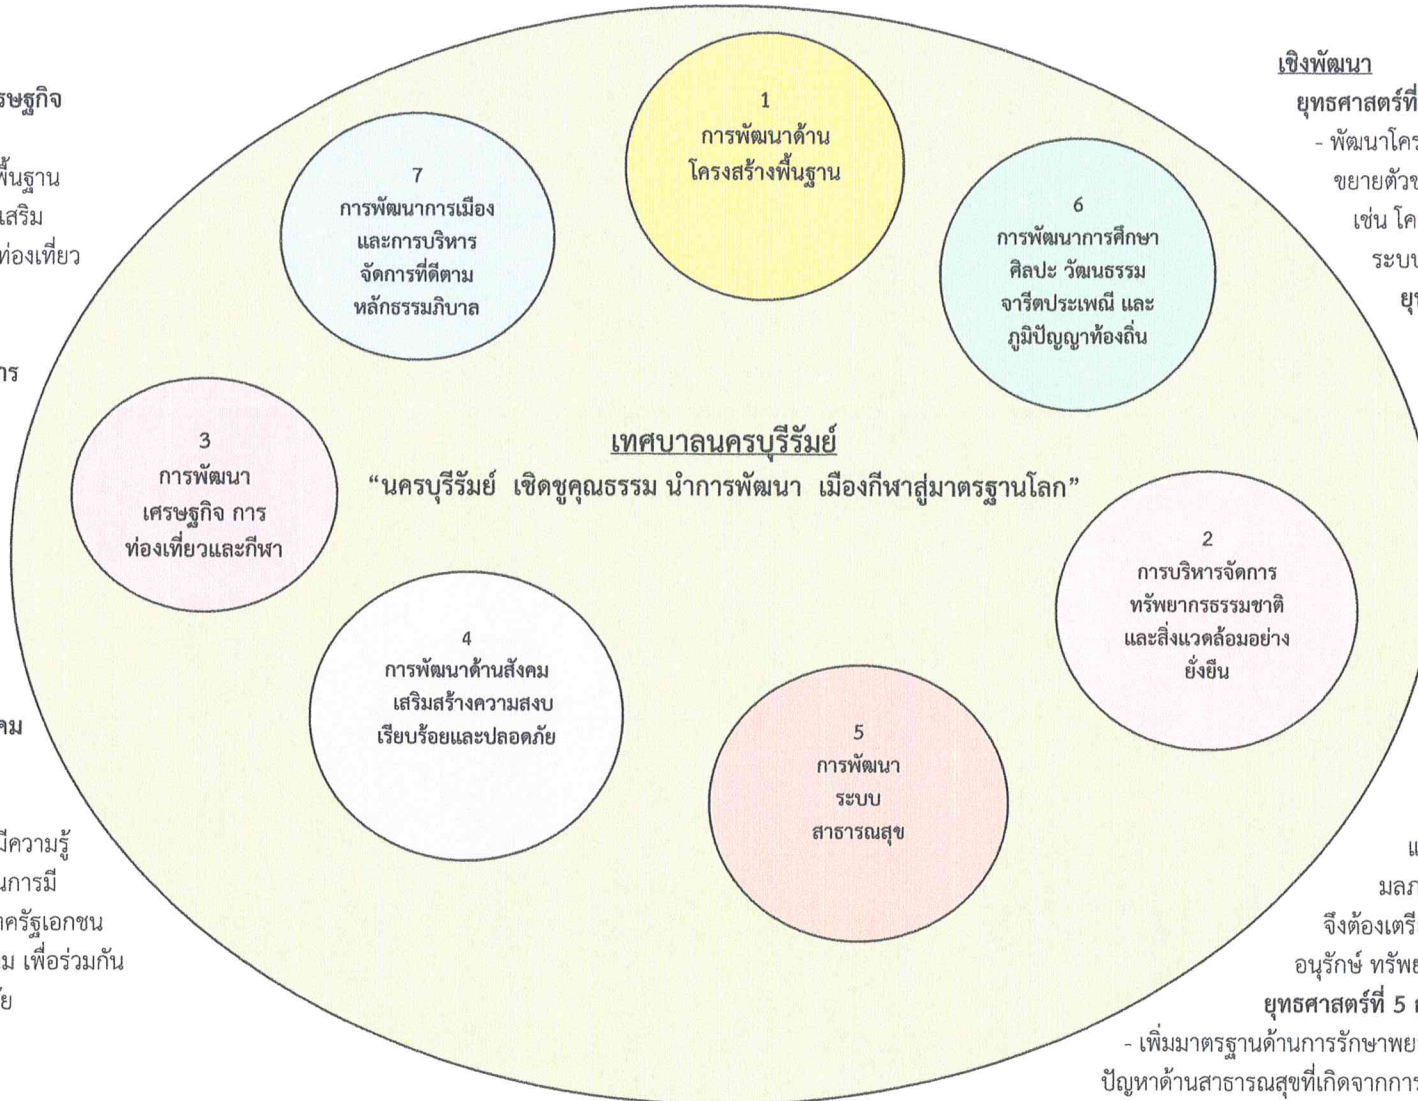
รษฐกิจ

พื้นฐาน
เสริม
ท่องเที่ยว

าร

คม

มีความรู้
นการมี
าครัฐเอกชน
ม เพื่อร่วมกัน
ย

เชิงพัฒนา
ยุทธศาสตร์ที่
- พัฒนาโคร
ขยายตัวข
เช่น โค
ระบบ
ยุ

1
การพัฒนาด้าน
โครงสร้างพื้นฐาน

7
การพัฒนาการเมือง
และการบริหาร
จัดการที่ดีตาม
หลักธรรมภิบาล

6
การพัฒนาการศึกษา
ศิลปะ วัฒนธรรม
จารีตประเพณี และ
ภูมิปัญญาท้องถิ่น

3
การพัฒนา
เศรษฐกิจ การ
ท่องเที่ยวและกีฬา

เทศบาลนครบุรีรัมย์
“นครบุรีรัมย์ เชิดชูคุณธรรม นำการพัฒนา เมืองกีฬาสู่มาตรฐานโลก”

2
การบริหารจัดการ
ทรัพยากรธรรมชาติ
และสิ่งแวดล้อมอย่าง
ยั่งยืน

4
การพัฒนาด้านสังคม
เสริมสร้างความสงบ
เรียบร้อยและปลอดภัย

5
การพัฒนา
ระบบ
สาธารณสุข

แ
มลภ
จึงต้องเตรี
อนุรักษ์ ทรัพ
ยุทธศาสตร์ที่ 5 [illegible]
- เพิ่มมาตรฐานด้านการรักษาพย
ปัญหาด้านสาธารณสุขที่เกิดจากการ